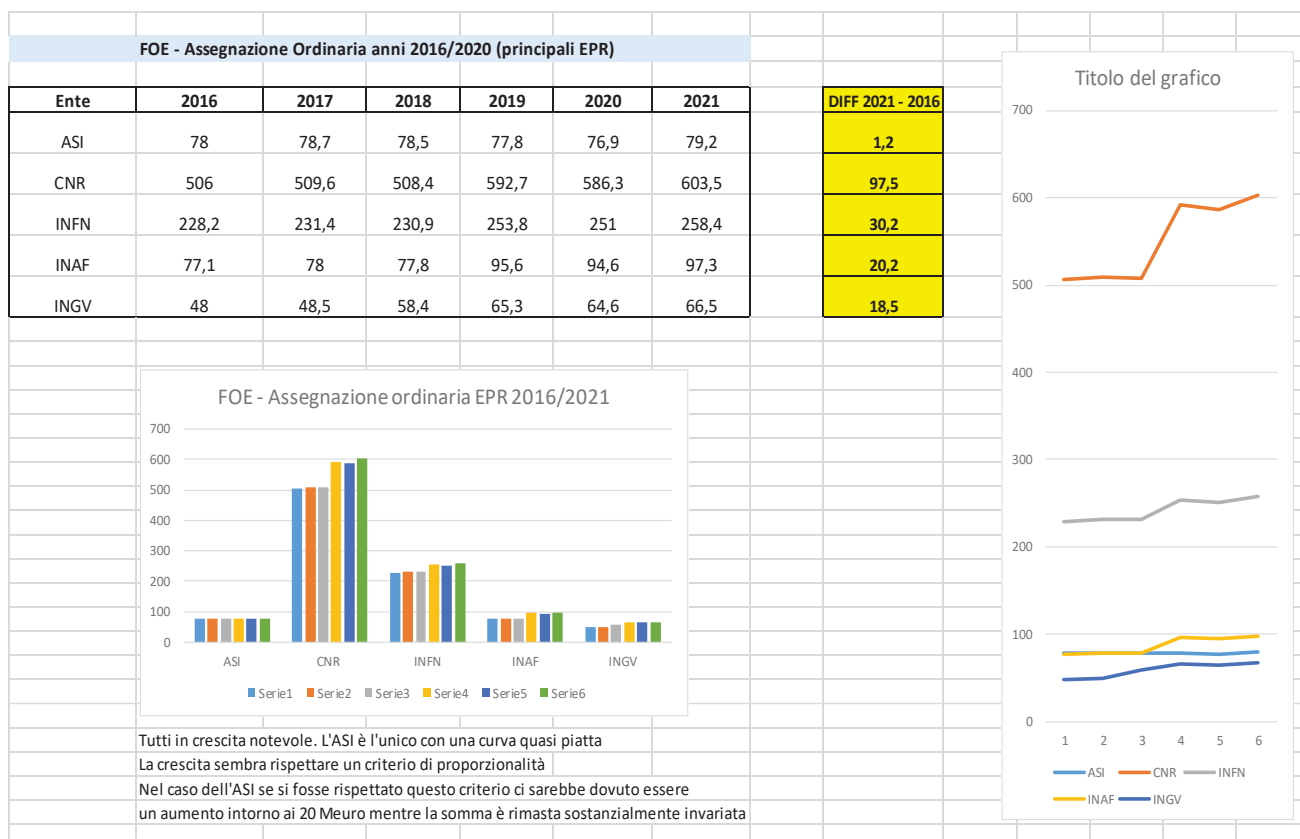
FOE - Assegnazione Ordinaria anni 2016/2020 (principali EPR)

| Ente | 2016 | 2017 | 2018 | 2019 | 2020 | 2021 |
|---|---|---|---|---|---|---|
| ASI | 78 | 78,7 | 78,5 | 77,8 | 76,9 | 79,2 |
| CNR | 506 | 509,6 | 508,4 | 592,7 | 586,3 | 603,5 |
| INFN | 228,2 | 231,4 | 230,9 | 253,8 | 251 | 258,4 |
| INAF | 77,1 | 78 | 77,8 | 95,6 | 94,6 | 97,3 |
| INGV | 48 | 48,5 | 58,4 | 65,3 | 64,6 | 66,5 |

| DIFF 2021 - 2016 |
|---|
| 1,2 |
| 97,5 |
| 30,2 |
| 20,2 |
| 18,5 |

Titolo del grafico
700
600
500
400
300
200
100
0
1 2 3 4 5 6
ASI CNR INFN INAF INGV

FOE - Assegnazione ordinaria EPR 2016/2021
700
600
500
400
300
200
100
0
ASI CNR INFN INAF INGV
Serie1 Serie2 Serie3 Serie4 Serie5 Serie6

Tutti in crescita notevole. L'ASI è l'unico con una curva quasi piatta
La crescita sembra rispettare un criterio di proporzionalità
Nel caso dell'ASI se si fosse rispettato questo criterio ci sarebbe dovuto essere
un aumento intorno ai 20 Meuro mentre la somma è rimasta sostanzialmente invariata